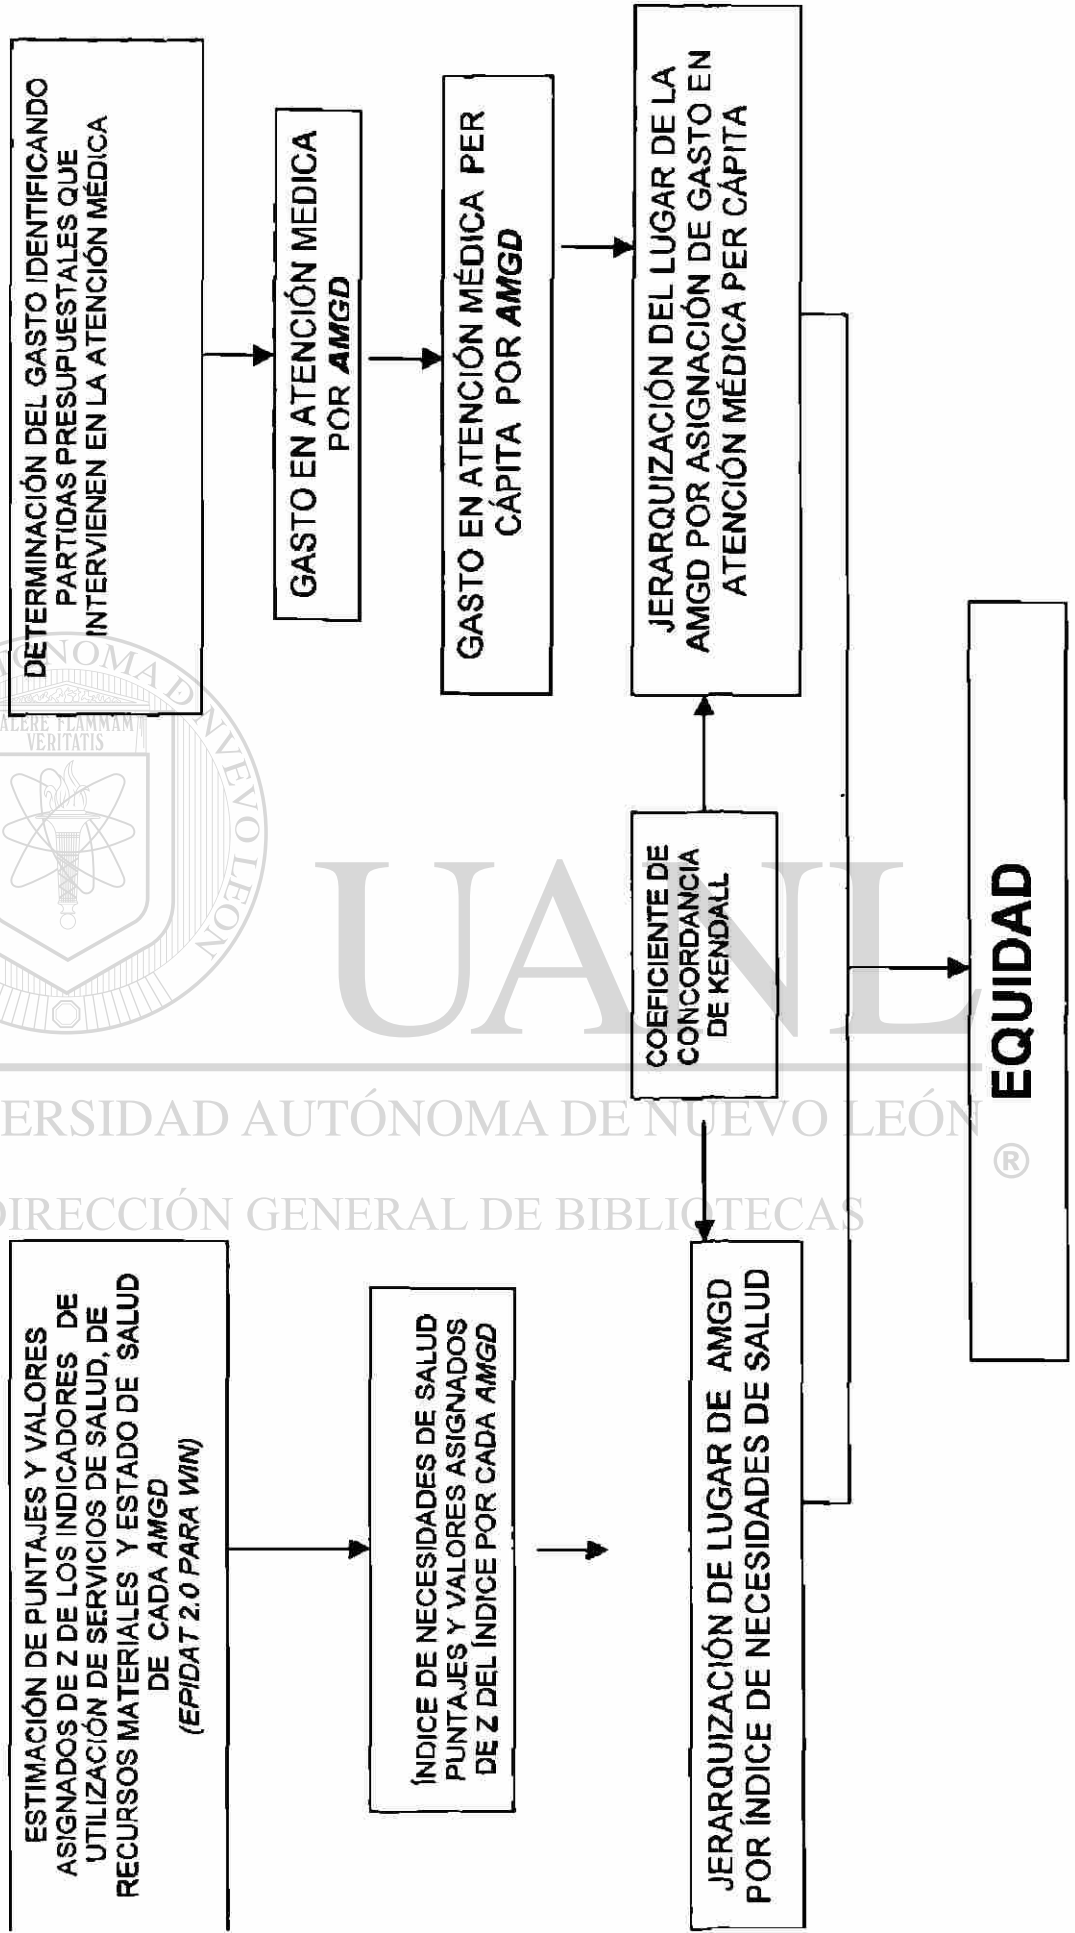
DETERMINACIÓN DEL GASTO IDENTIFICANDO PARTIDAS PRESUPUESTALES QUE INTERVIENEN EN LA ATENCIÓN MÉDICA

GASTO EN ATENCIÓN MÉDICA POR *AMGD*

GASTO EN ATENCIÓN MÉDICA PER CÁPITA POR *AMGD*

JERARQUIZACIÓN DEL LUGAR DE LA AMGD POR ASIGNACIÓN DE GASTO EN ATENCIÓN MÉDICA PER CÁPITA

COEFICIENTE DE CONCORDANCIA DE KENDALL

EQUIDAD

ESTIMACIÓN DE PUNTAJES Y VALORES ASIGNADOS DE Z DE LOS INDICADORES DE UTILIZACIÓN DE SERVICIOS DE SALUD, DE RECURSOS MATERIALES Y ESTADO DE SALUD DE CADA *AMGD* (*EPIDAT 2.0 PARA WIN*)

ÍNDICE DE NECESIDADES DE SALUD PUNTAJES Y VALORES ASIGNADOS DE Z DEL ÍNDICE POR CADA *AMGD*

JERARQUIZACIÓN DE LUGAR DE AMGD POR ÍNDICE DE NECESIDADES DE SALUD

ALERE FLAMMAM VERITATIS

UANL

UNIVERSIDAD AUTÓNOMA DE NUEVO LEÓN ®

DIRECCIÓN GENERAL DE BIBLIOTECAS